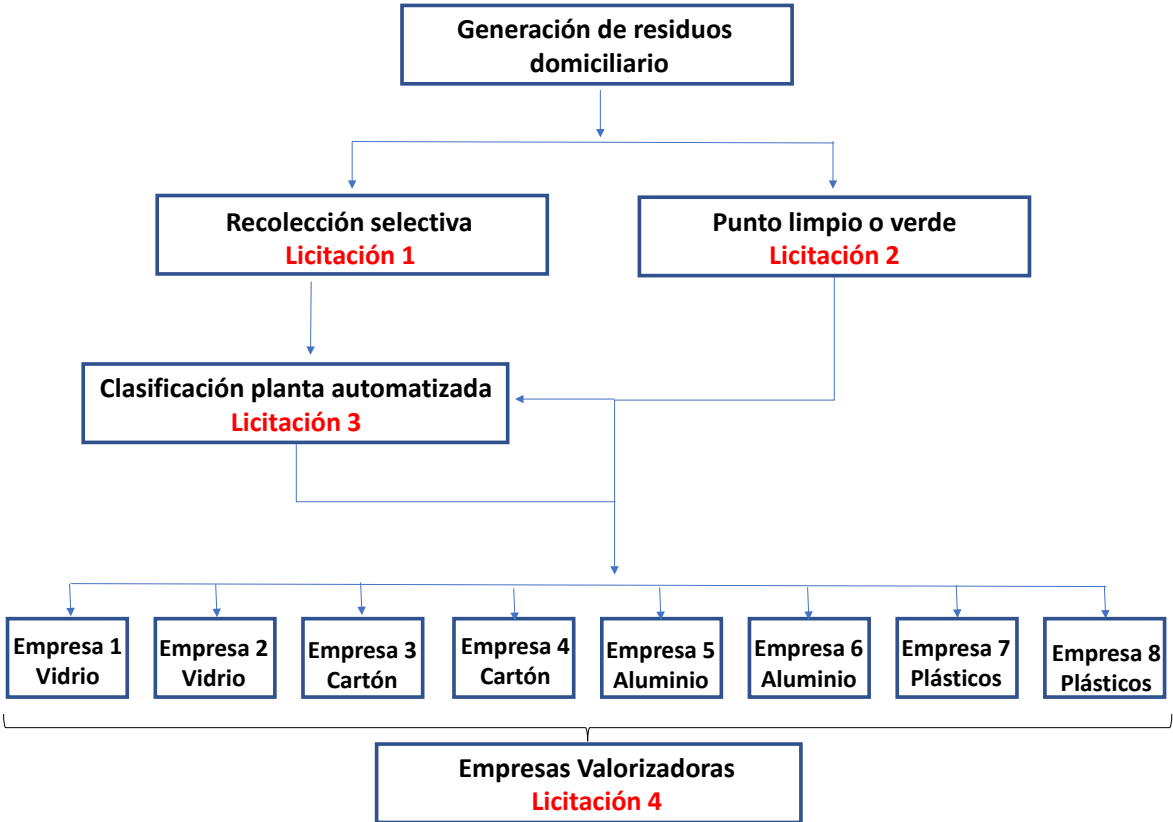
Generación de residuos domiciliario

Recolección selectiva
Licitación 1

Punto limpio o verde
Licitación 2

Clasificación planta automatizada
Licitación 3

Empresa 1 Vidrio

Empresa 2 Vidrio

Empresa 3 Cartón

Empresa 4 Cartón

Empresa 5 Aluminio

Empresa 6 Aluminio

Empresa 7 Plásticos

Empresa 8 Plásticos

Empresas Valorizadoras
Licitación 4